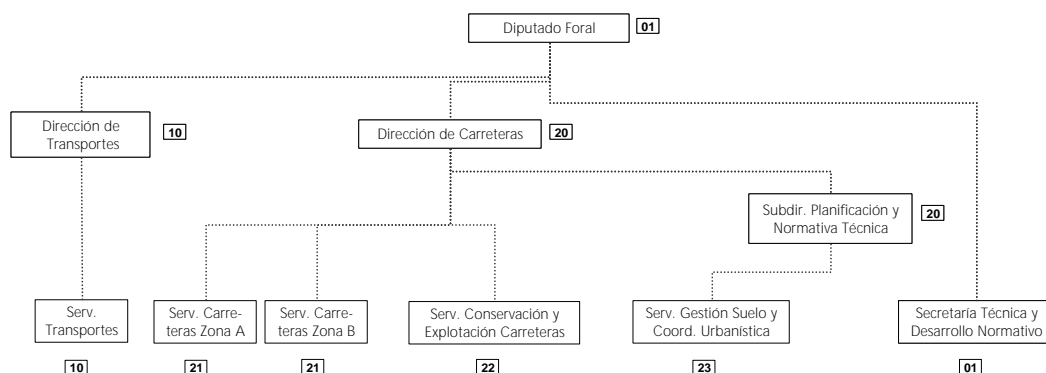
Diputado Foral 01

Dirección de Transportes 10

Dirección de Carreteras 20

Subdir. Planificación y Normativa Técnica 20

Serv. Transportes

Serv. Carreteras Zona A

Serv. Carreteras Zona B

Serv. Conservación y Explotación Carreteras

Serv. Gestión Suelo y Coord. Urbanística

Secretaría Técnica y Desarrollo Normativo

10 21 21 22 23 01